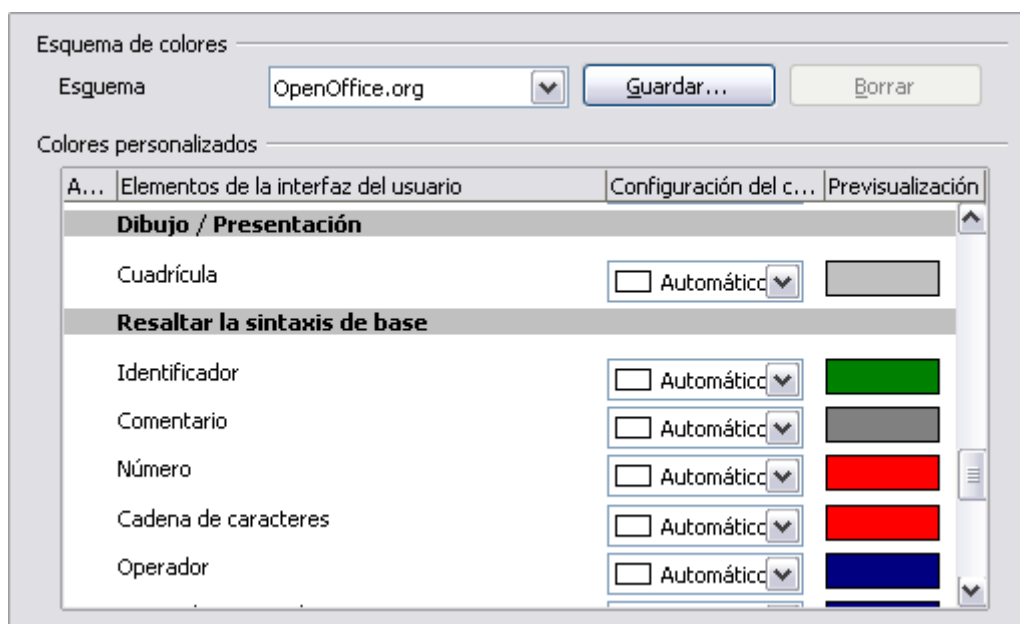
Esquema de colores

Esquema OpenOffice.org Guardar... Borrar

Colores personalizados

| A... | Elementos de la interfaz del usuario | Configuración del c... | Previsualización |
|---|---|---|---|
| | **Dibujo / Presentación** | | |
| | Cuadrícula | Automático | |
| | **Resaltar la sintaxis de base** | | |
| | Identificador | Automático | |
| | Comentario | Automático | |
| | Número | Automático | |
| | Cadena de caracteres | Automático | |
| | Operador | Automático | |